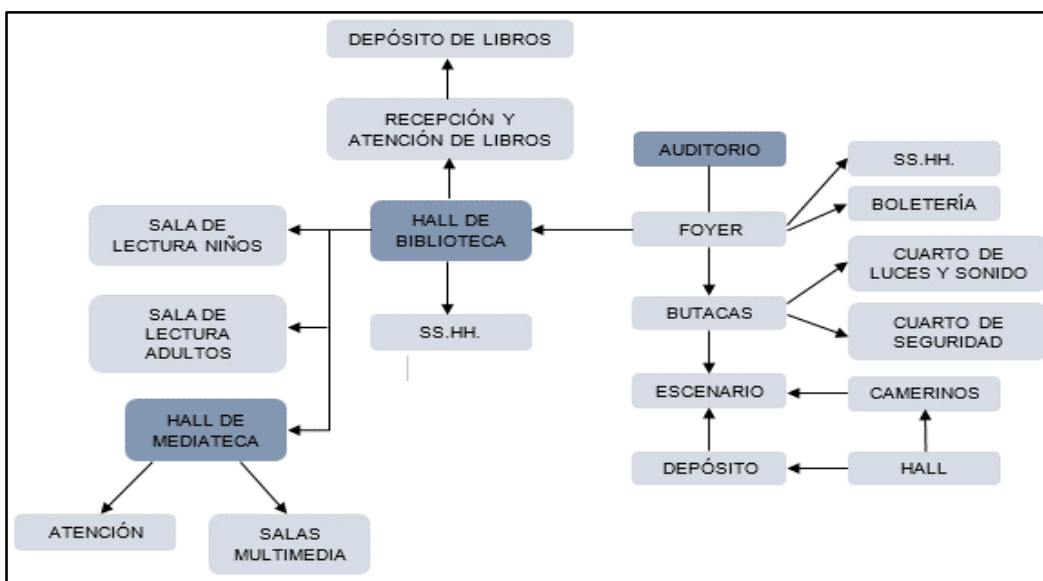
DEPÓSITO DE LIBROS

RECEPCIÓN Y ATENCIÓN DE LIBROS

AUDITORIO

SS.HH.

SALA DE LECTURA NIÑOS

HALL DE BIBLIOTECA

FOYER

BOLETERÍA

CUARTO DE LUCES Y SONIDO

SALA DE LECTURA ADULTOS

SS.HH.

BUTACAS

CUARTO DE SEGURIDAD

ESCENARIO

CAMERINOS

HALL DE MEDIATECA

DEPÓSITO

HALL

ATENCIÓN

SALAS MULTIMEDIA